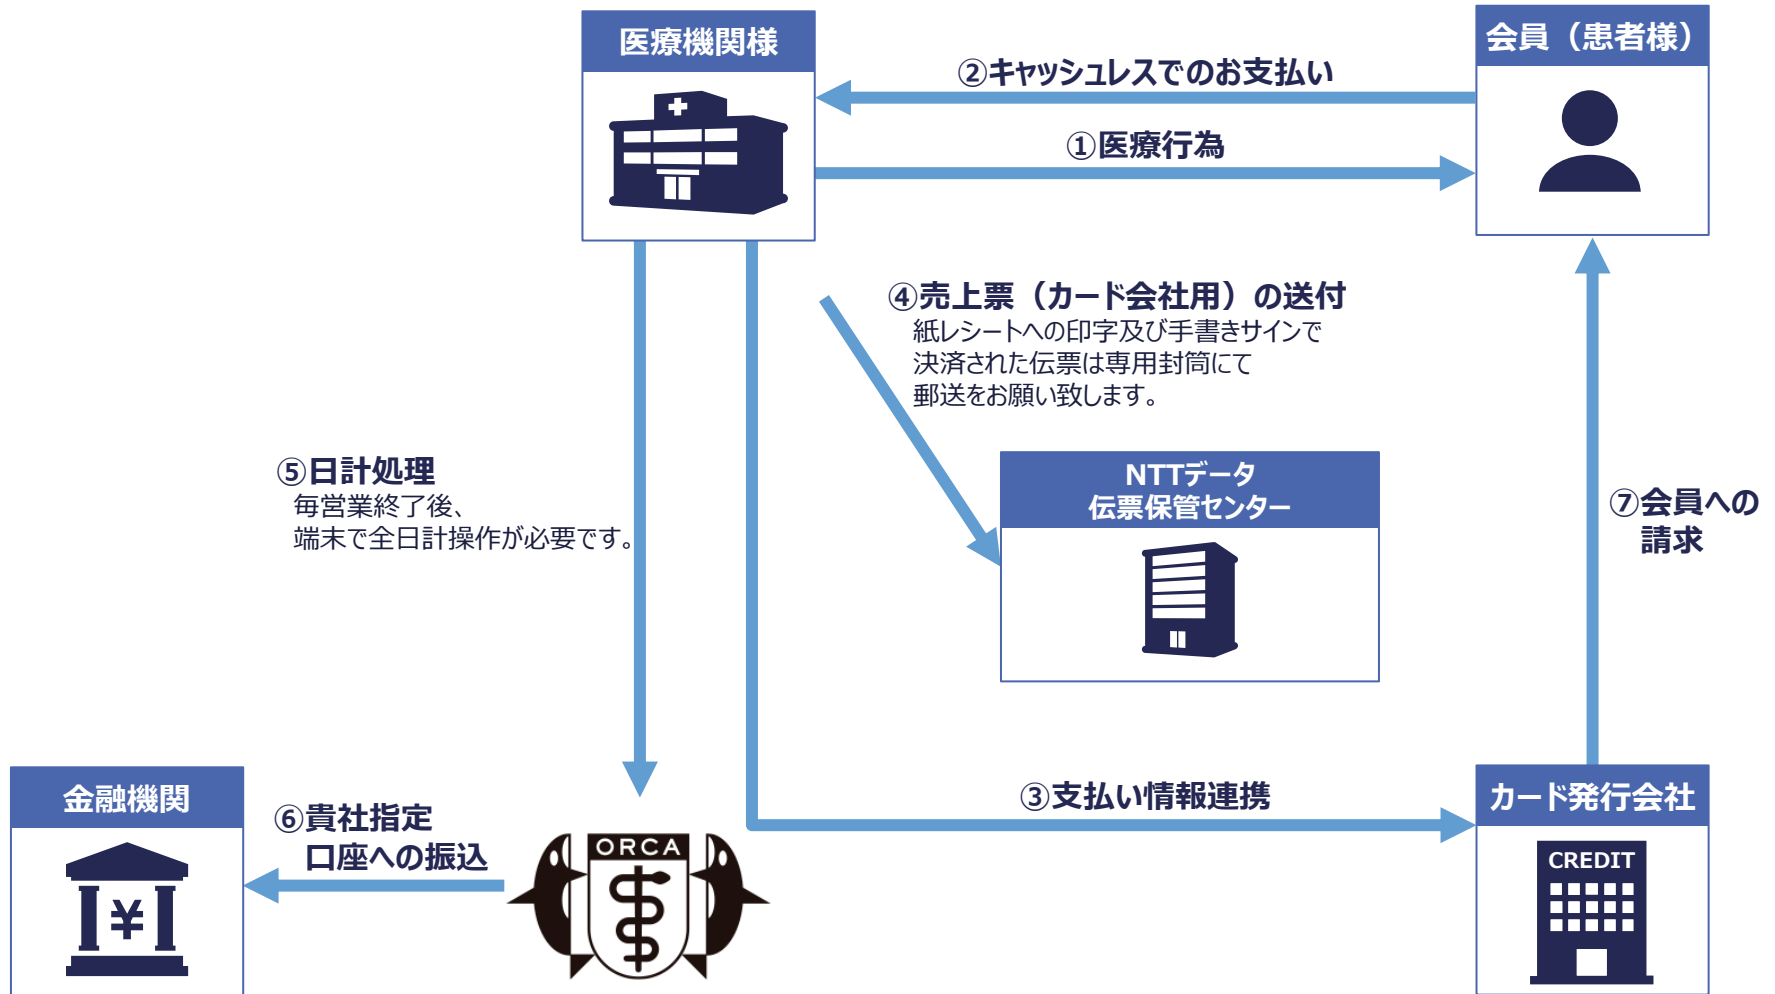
医療機関様

会員（患者様）

②キャッシュレスでのお支払い

①医療行為

④売上票（カード会社用）の送付
紙レシートへの印字及び手書きサインで決済された伝票は専用封筒にて郵送をお願い致します。

⑤日計処理
毎営業終了後、端末で全日計操作が必要です。

NTTデータ
伝票保管センター

⑦会員への請求

金融機関

⑥貴社指定口座への振込

ORCA

③支払い情報連携

カード発行会社

CREDIT

¥